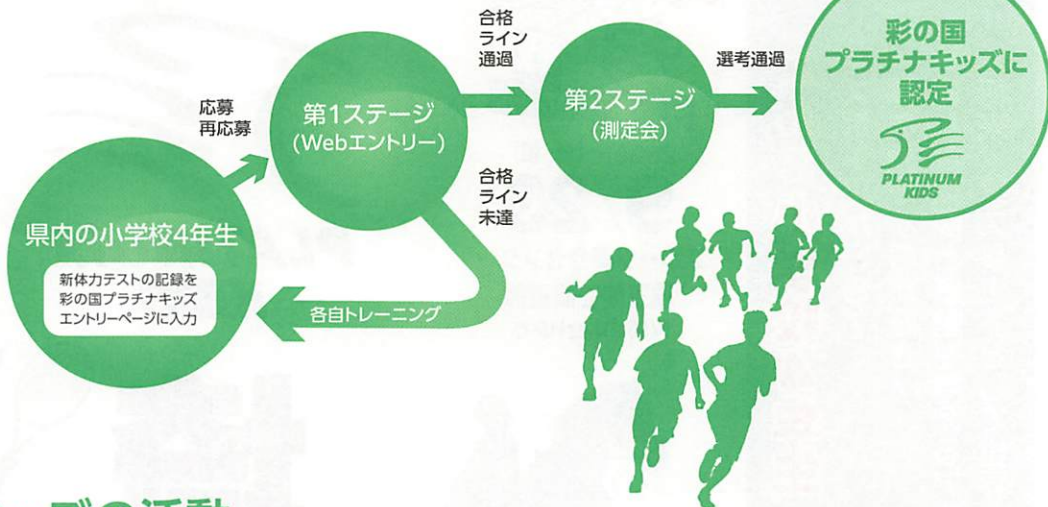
県内の小学校4年生

新体力テストの記録を彩の国プラチナキッズエントリーページに入力

応募
再応募

第1ステージ
(Webエントリー)

合格
ライン
通過

合格
ライン
未達

各自トレーニング

第2ステージ
(測定会)

選考通過

彩の国
プラチナキッズに
認定

PLATINUM
KIDS

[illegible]の活動